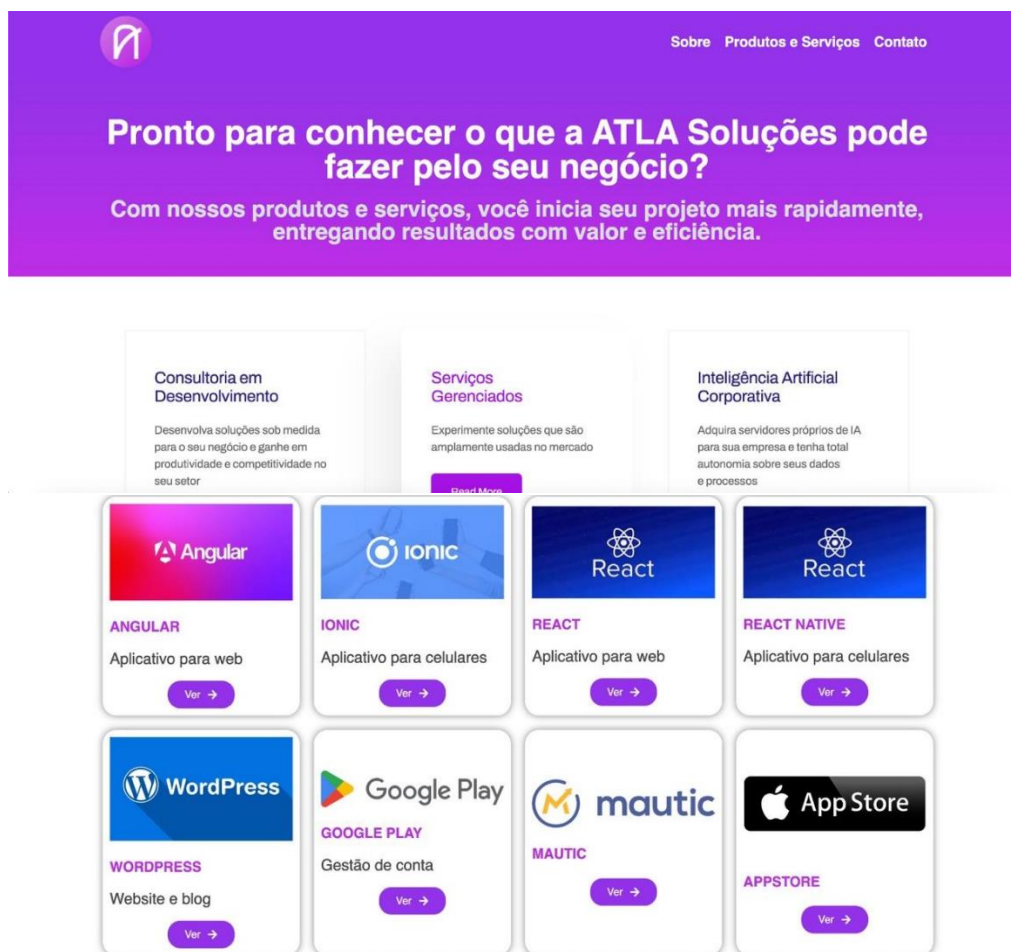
Sobre Produtos e Serviços Contato

Pronto para conhecer o que a ATLA Soluções pode fazer pelo seu negócio?

Com nossos produtos e serviços, você inicia seu projeto mais rapidamente, entregando resultados com valor e eficiência.

Consultoria em Desenvolvimento

Desenvolva soluções sob medida para o seu negócio e ganhe em produtividade e competitividade no seu setor

Serviços Gerenciados

Experimente soluções que são amplamente usadas no mercado

Read More

Inteligência Artificial Corporativa

Adquira servidores próprios de IA para sua empresa e tenha total autonomia sobre seus dados e processos

Angular

ANGULAR

Aplicativo para web

Ver →

ionic

IONIC

Aplicativo para celulares

Ver →

React

REACT

Aplicativo para web

Ver →

React

REACT NATIVE

Aplicativo para celulares

Ver →

WordPress

WORDPRESS

Website e blog

Ver →

Google Play

GOOGLE PLAY

Gestão de conta

Ver →

mautic

MAUTIC

Ver →

App Store

APPSTORE

Ver →